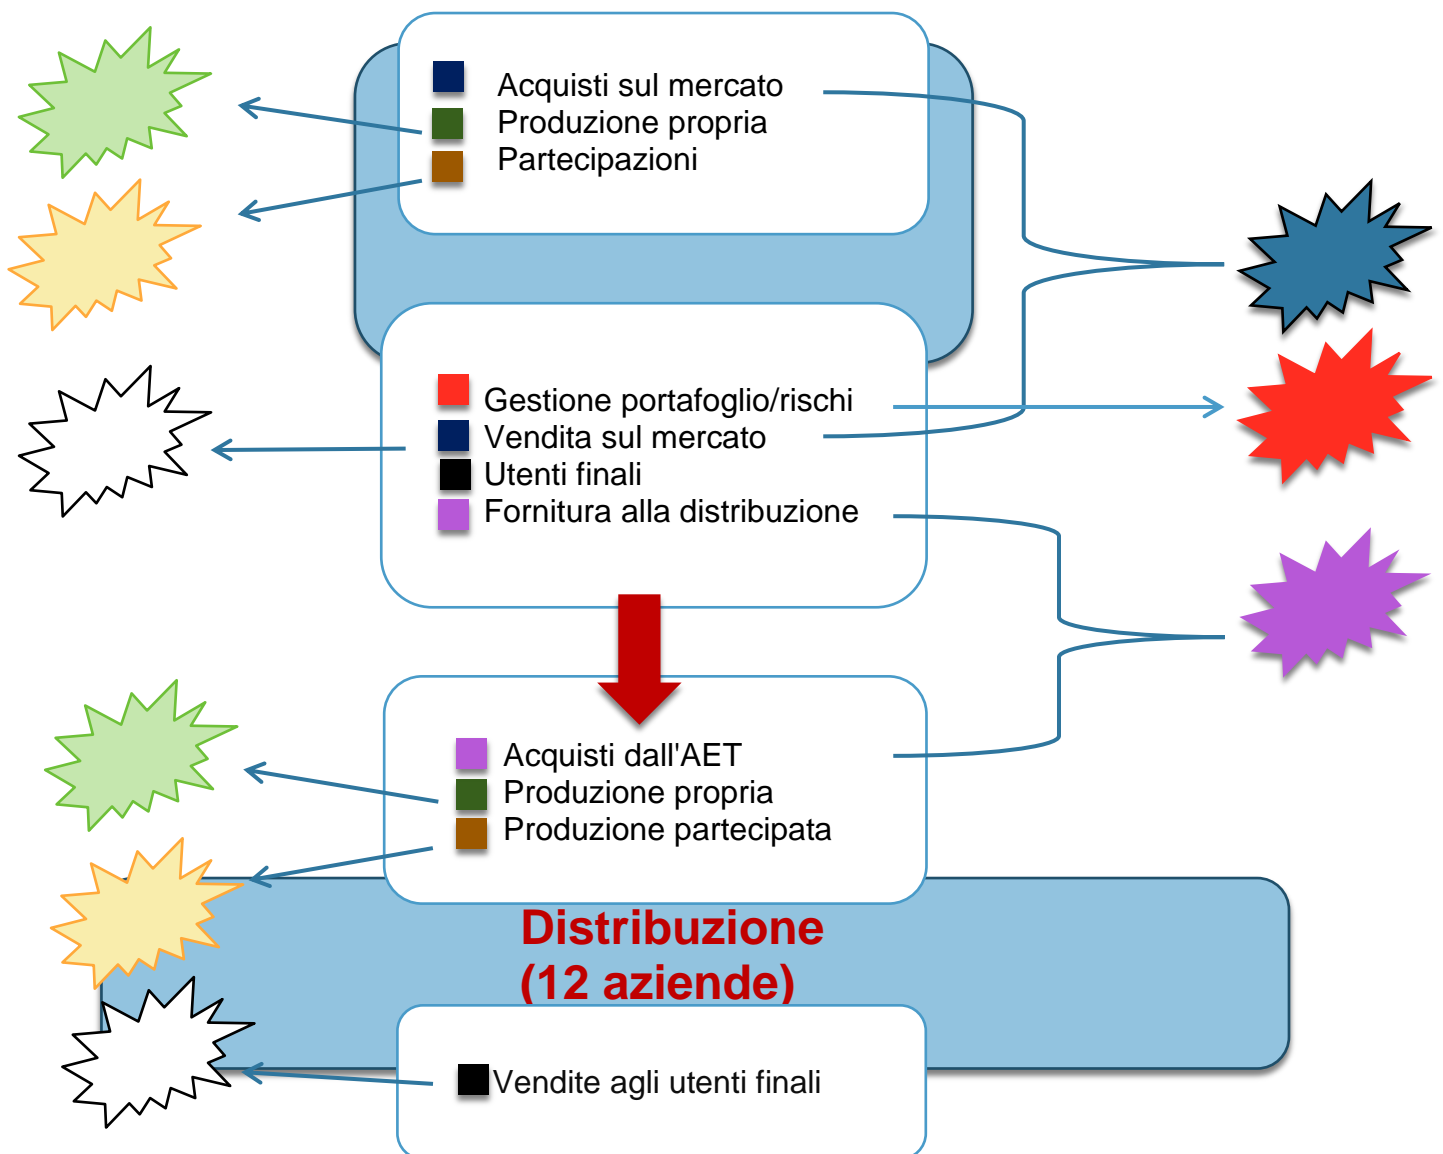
Acquisti sul mercato
Produzione propria
Partecipazioni

Gestione portafoglio/rischi
Vendita sul mercato
Utenti finali
Fornitura alla distribuzione

Acquisti dall'AET
Produzione propria
Produzione partecipata

Distribuzione
(12 aziende)

Vendite agli utenti finali